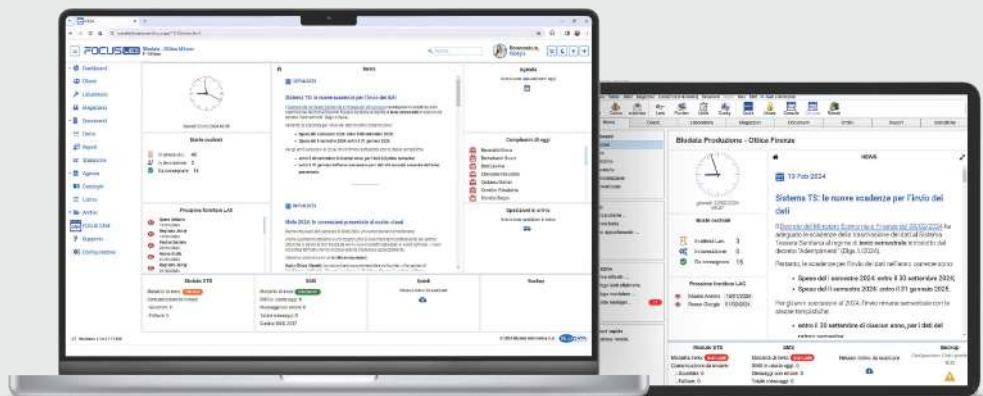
FOCUS

Dashboard
Clienti
Laboratorio
Magazzino
Documenti
Cassa
Report
Statistiche
Agenda
Contatti
Listino
Archivi
Supporto
Configurazione

News

Agenda

Sistema TS: le nuove scadenze per l'invio dei dati

Compleanni di oggi

Ordini sospesi

Prossime forniture LAC

Modulo STS

SMS

Email

Backup

Bledata Produzione - Ottica Firenze

NEWS

13 Feb 2024

Sistema TS: le nuove scadenze per l'invio dei dati

Il Decreto del Ministero Economia e Finanze del 08/02/2024 ha adeguato le scadenze della trasmissione dei dati al Sistema Tessera Sanitaria al regime di invio semestrale introdotto dal decreto "Adempimenti" (Dlgs 1/2024).

Pertanto, le scadenze per l'invio dei dati nell'anno corrente sono:

Spese del I semestre 2024: entro il 30 settembre 2024;
Spese del II semestre 2024: entro il 31 gennaio 2025.

Per gli anni successivi al 2024, l'invio rimane semestrale con le stesse tempistiche:

entro il 30 settembre di ciascun anno, per i dati del

Ordini sospesi
Ordini Lac 3
In lavorazione 2
Da consegnare 15

Prossime forniture LAC

Modulo STS
SMS
Newsletter
Backup